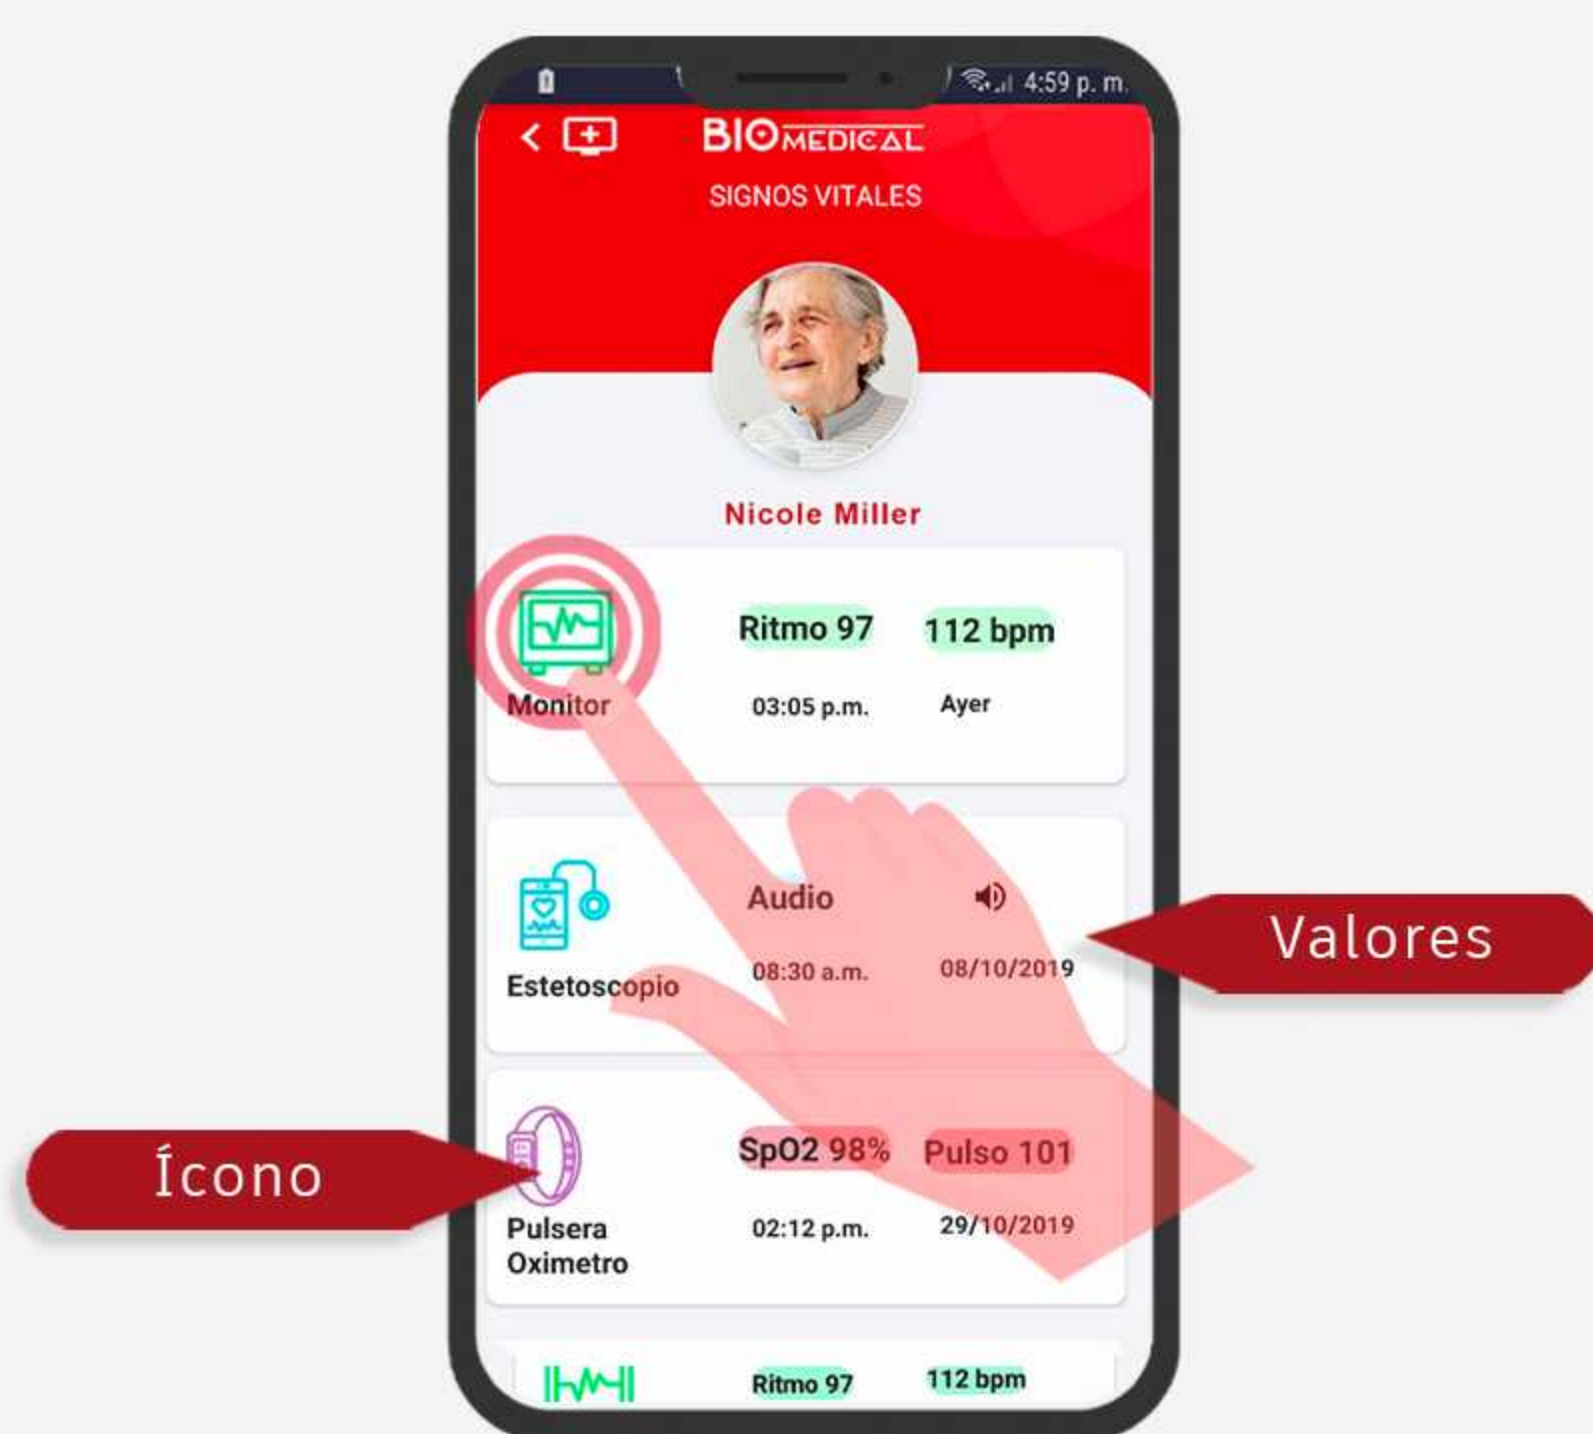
4:59 p. m.

BIOMEDICAL

SIGNOS VITALES

Nicole Miller

Monitor

Ritmo 97

112 bpm

03:05 p.m.

Ayer

Audio

Estetoscopio

08:30 a.m.

08/10/2019

Valores

Ícono

SpO2 98%

Pulso 101

Pulsera Oximetro

02:12 p.m.

29/10/2019

Ritmo 97

112 bpm